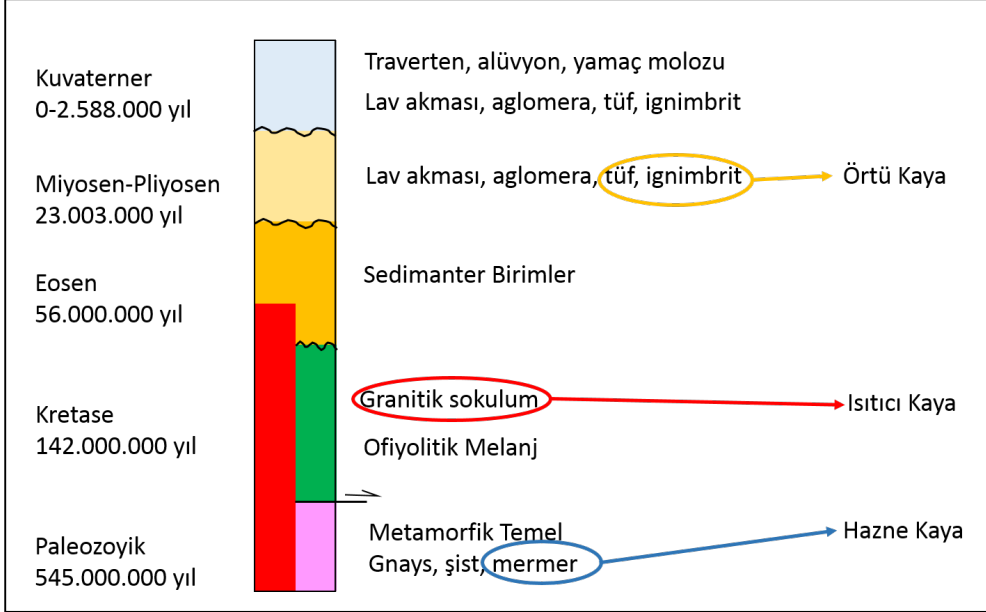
Kuvaterner
0-2.588.000 yıl

Traverten, alüvyon, yamaç molozu

Lav akması, aglomera, tüf, ignimbrit

Miyosen-Pliyosen
23.003.000 yıl

Lav akması, aglomera, tüf, ignimbrit

Örtü Kaya

Eosen
56.000.000 yıl

Sedimanter Birimler

Kretase
142.000.000 yıl

Granitik sokulum

Isıtıcı Kaya

Ofiyolitik Melanj

Paleozoyik
545.000.000 yıl

Metamorfik Temel
Gnays, şist, mermer

Hazne Kaya